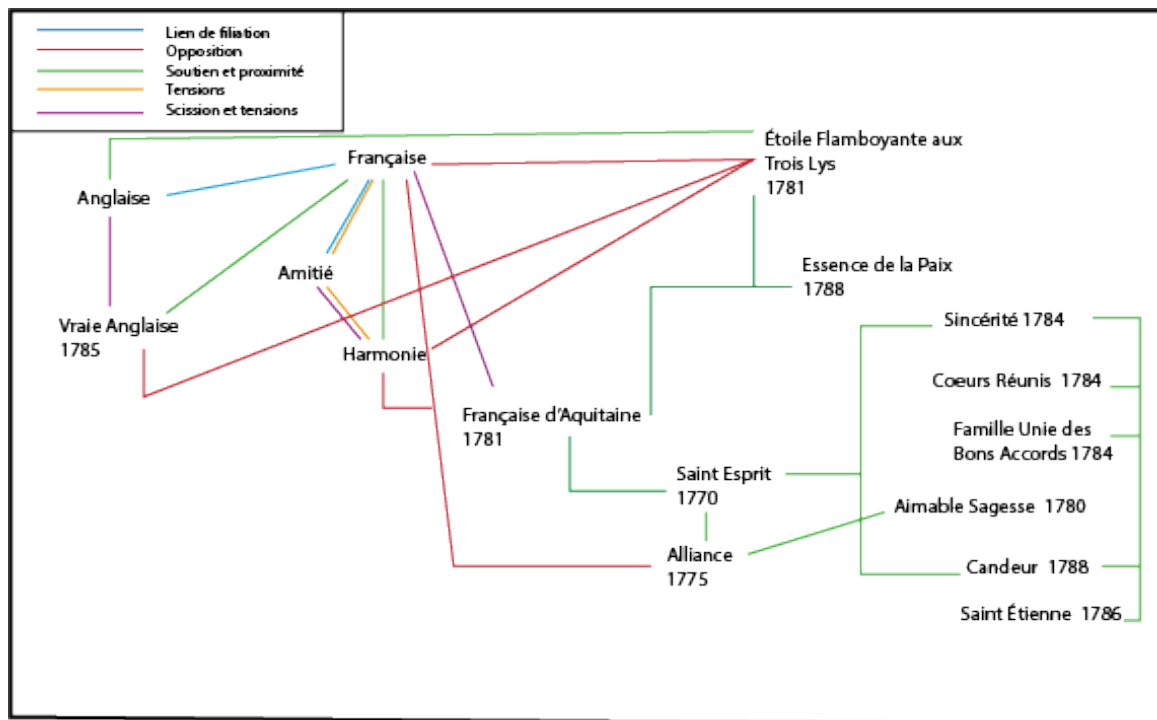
Lien de filiation
Opposition
Soutien et proximité
Tensions
Scission et tensions

Étoile Flamboyante aux Trois Lys 1781

Française

Anglaise

Amitié

Vraie Anglaise 1785

Harmonie

Essence de la Paix 1788

Sincérité 1784

Coeurs Réunis 1784

Famille Unie des Bons Accords 1784

Française d'Aquitaine 1781

Saint Esprit 1770

Aimable Sagesse 1780

Alliance 1775

Candeur 1788

Saint Étienne 1786